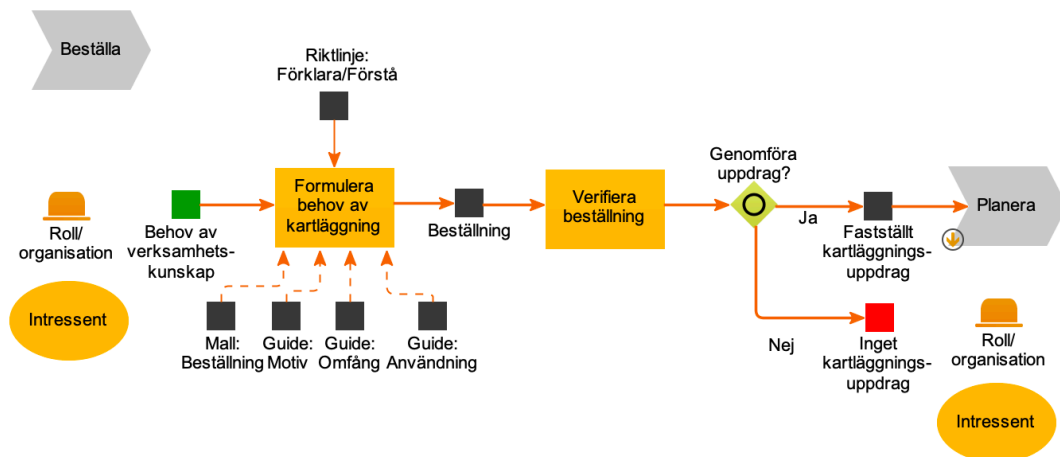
Beställa

Riktlinje: Förklara/Förstå

Roll/ organisation

Behov av verksamhetskunskap

Formulera behov av kartläggning

Beställning

Verifiera beställning

Genomföra uppdrag?

Ja

Fastställt kartläggningsuppdrag

Planera

Intressent

Mall: Beställning

Guide: Motiv

Guide: Omfång

Guide: Användning

Nej

Inget kartläggningsuppdrag

Roll/ organisation

Intressent